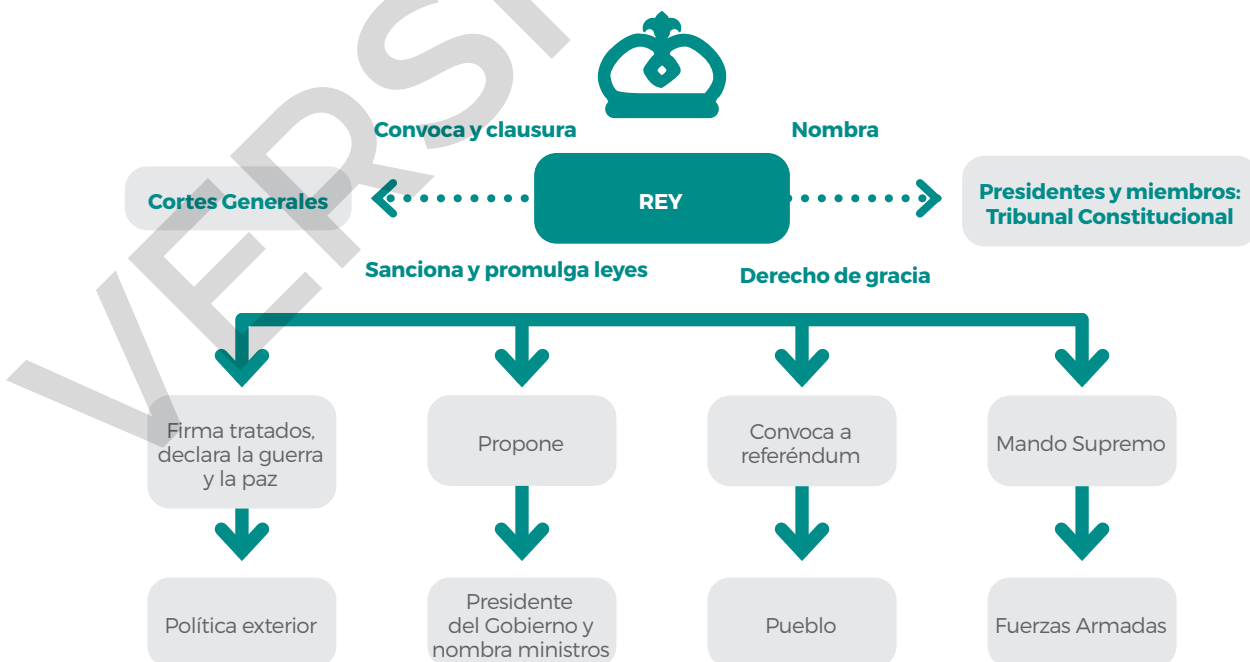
VERSI

Convoca y clausura

Nombra

Cortes Generales

REY

Presidentes y miembros: Tribunal Constitucional

Sanciona y promulga leyes

Derecho de gracia

Firma tratados, declara la guerra y la paz

Propone

Convoca a referéndum

Mando Supremo

Política exterior

Presidente del Gobierno y nombra ministros

Pueblo

Fuerzas Armadas